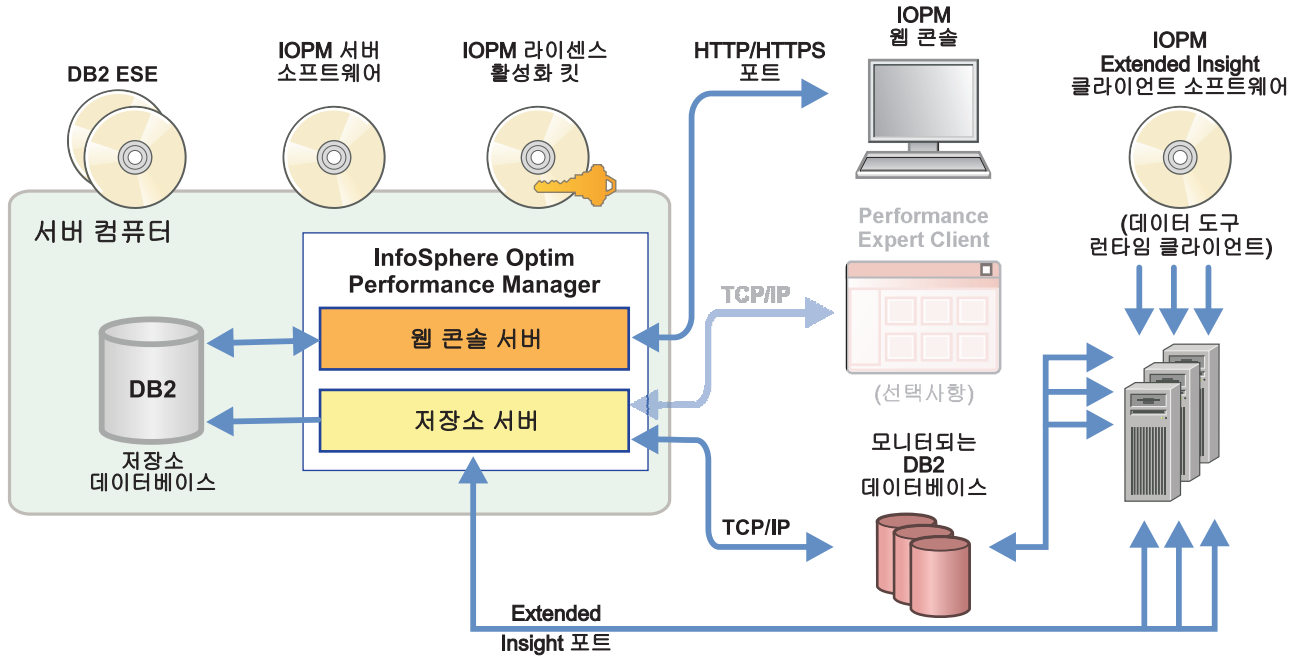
DB2 ESE

IOPM 서버 소프트웨어

IOPM 라이센스 활성화 킷

HTTP/HTTPS 포트

IOPM 웹 콘솔

IOPM Extended Insight 클라이언트 소프트웨어

서버 컴퓨터

InfoSphere Optim Performance Manager

웹 콘솔 서버

저장소 서버

DB2

저장소 데이터베이스

TCP/IP

Performance Expert Client

(선택사항)

(데이터 도구 런타임 클라이언트)

모니터되는 DB2 데이터베이스

TCP/IP

Extended Insight 포트